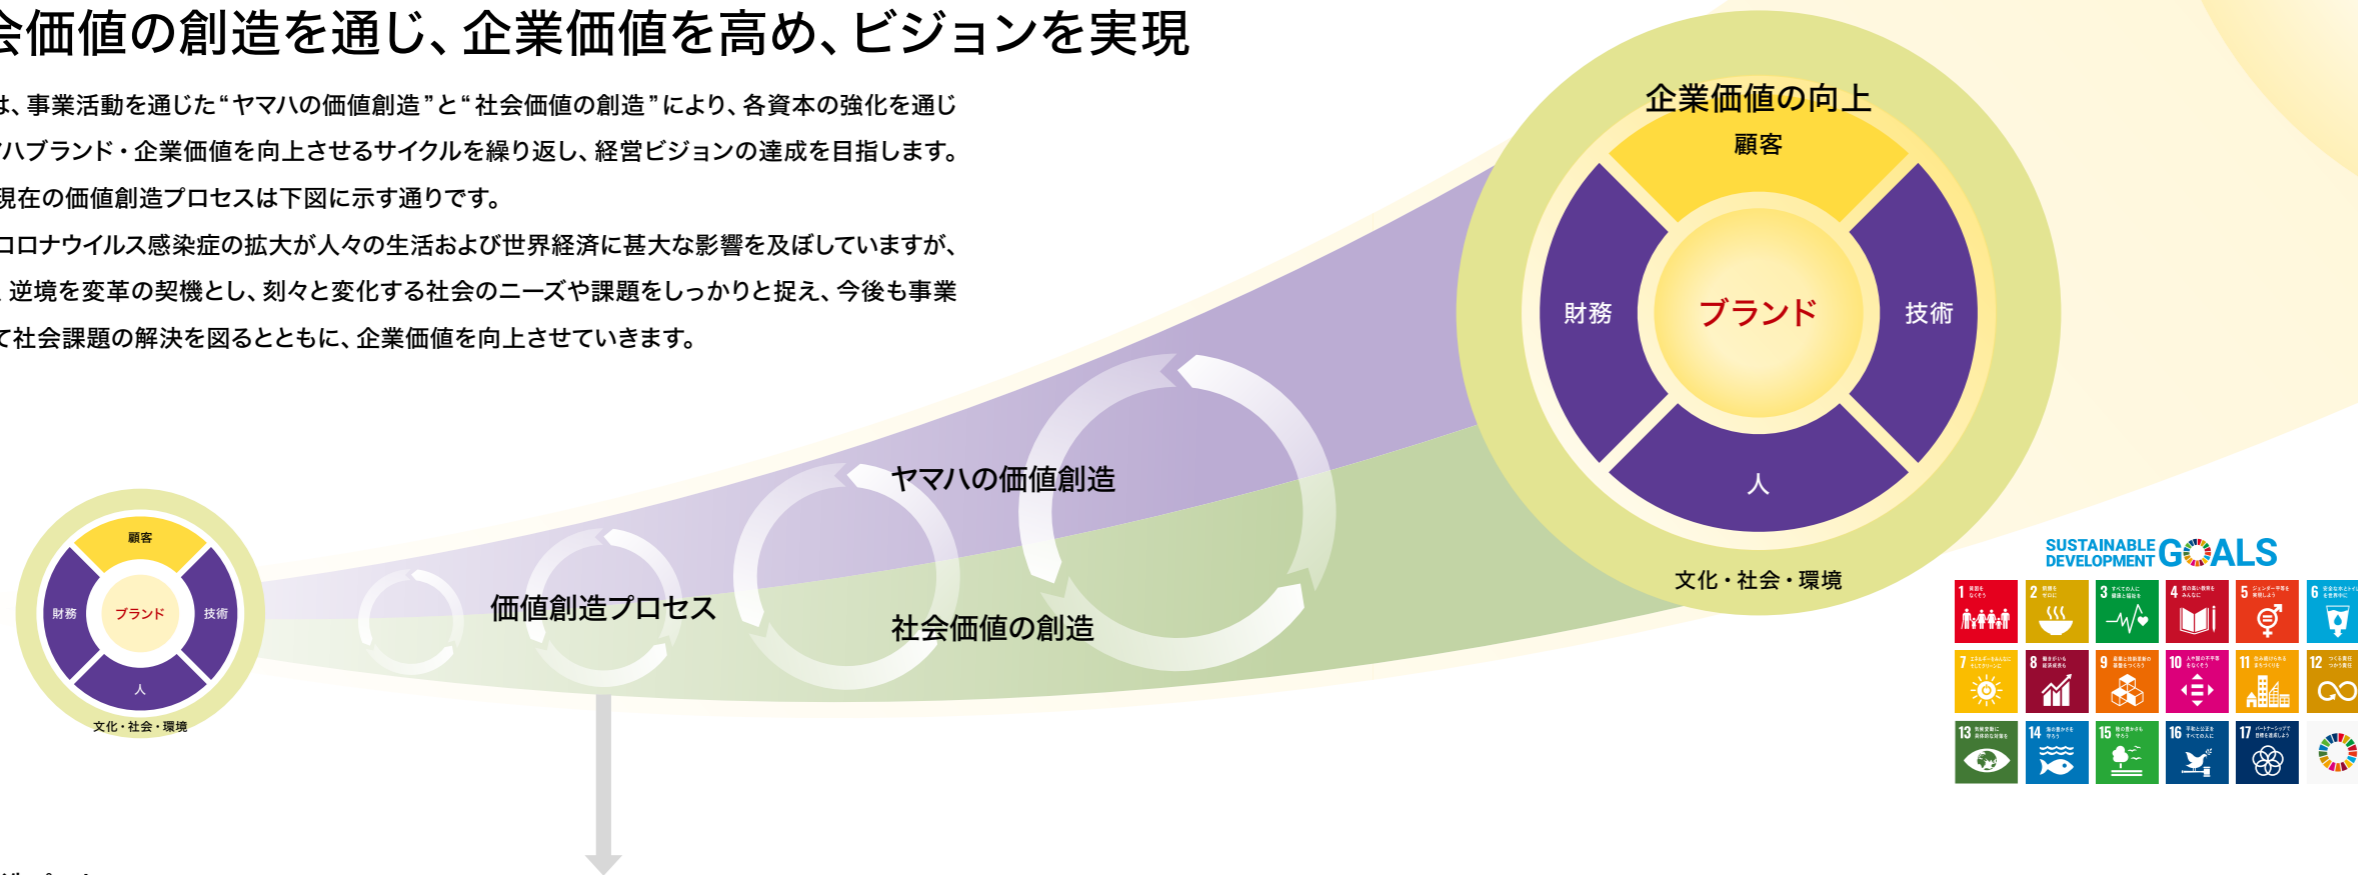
会価値の創造を通じ、企業価値を高め、ビジョンを実現

は、事業活動を通じた“ヤマハの価値創造”と“社会価値の創造”により、各資本の強化を通じ
ハブランド・企業価値を向上させるサイクルを繰り返し、経営ビジョンの達成を目指します。
現在の価値創造プロセスは下図に示す通りです。
コロナウイルス感染症の拡大が人々の生活および世界経済に甚大な影響を及ぼしていますが、
逆境を変革の契機とし、刻々と変化する社会のニーズや課題をしっかりと捉え、今後も事業
て社会課題の解決を図るとともに、企業価値を向上させていきます。

顧客
財務
ブランド
技術
人
文化・社会・環境

価値創造プロセス

ヤマハの価値創造

社会価値の創造

企業価値の向上
顧客
財務
ブランド
技術
人
文化・社会・環境

SUSTAINABLE DEVELOPMENT GOALS

1 2 3 4 5 6 7 8 9 10 11 12 13 14 15 16 17